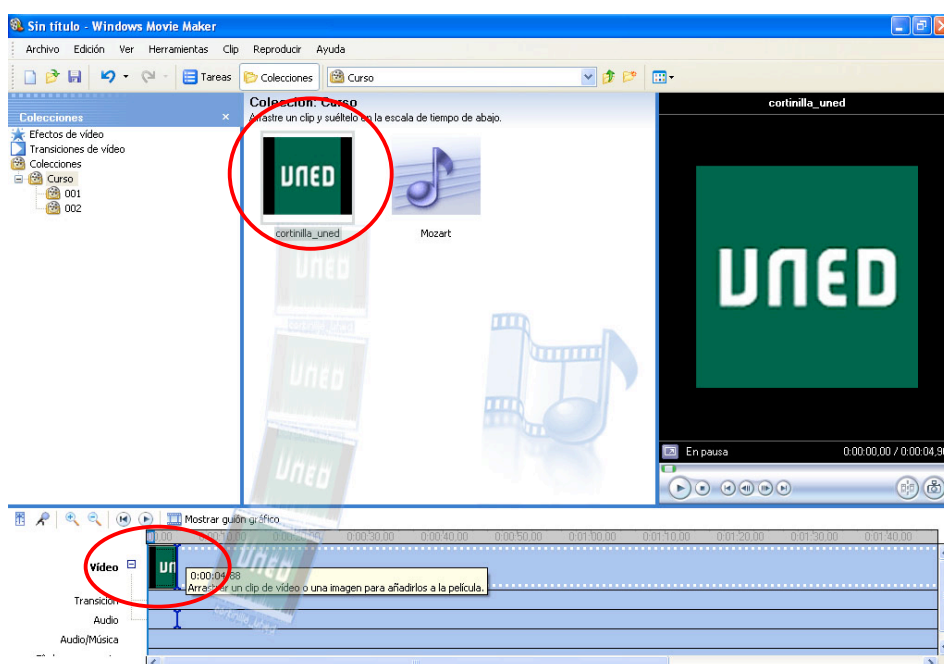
Sin título - Windows Movie Maker

Archivo Edición Ver Herramientas Clip Reproducir Ayuda

Tareas Colecciones Curso

Colecciones ×
Efectos de vídeo
Transiciones de vídeo
Colecciones
Curso
001
002

Colección: Curso
Arrastre un clip y suéltelo en la escala de tiempo de abajo.

UNED
cortinilla_uned
Mozart

cortinilla_uned

UNED

En pausa 0:00:00,00 / 0:00:04,9

Mostrar guión gráfico

0:00 0:00:10,00 0:00:20,00 0:00:30,00 0:00:40,00 0:00:50,00 0:01:00,00 0:01:10,00 0:01:20,00 0:01:30,00 0:01:40,00

Vídeo
Transición
Audio
Audio/Música

0:00:04,68
Arrastre un clip de vídeo o una imagen para añadirlos a la película.